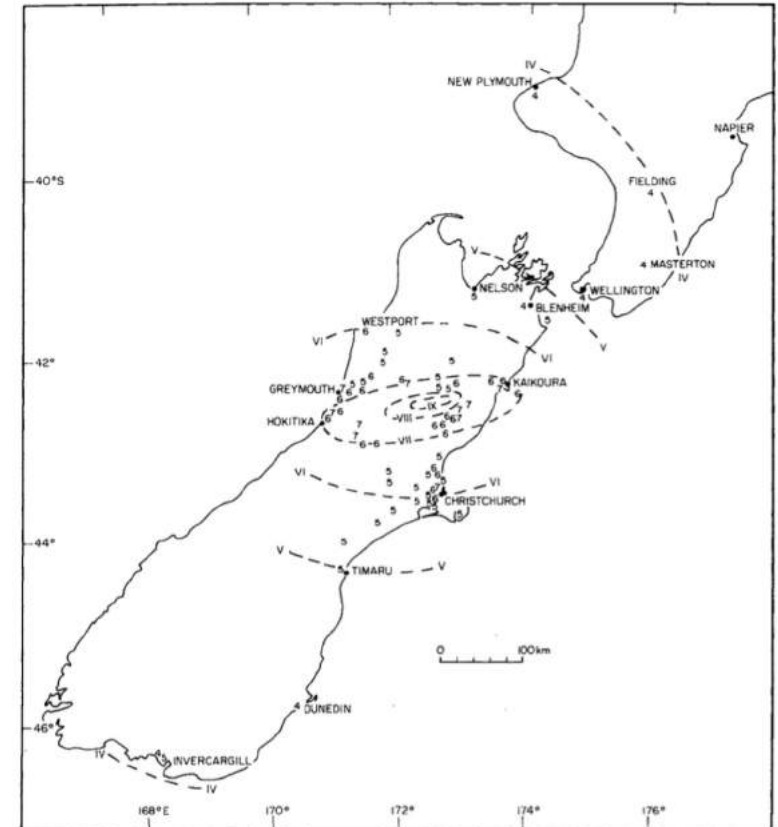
IV
NEW PLYMOUTH
4
NAPIER
40°S
FIELDING
4
V
4 MASTERTON
IV
NELSON
5
WELLINGTON
4
4 BLENHEIM
5
V
WESTPORT
6
5
VI
VI
42°
5
5
5
GREYMOUTH
KAIKOURA
HOKITIKA
IX
VIII
VII
VI
VI
CHRISTCHURCH
44°
5
V
TIMARU
V
0
100km
DUNEDIN
4
46°
IV
INVERCARGILL
IV
168°E
170°
172°
174°
176°